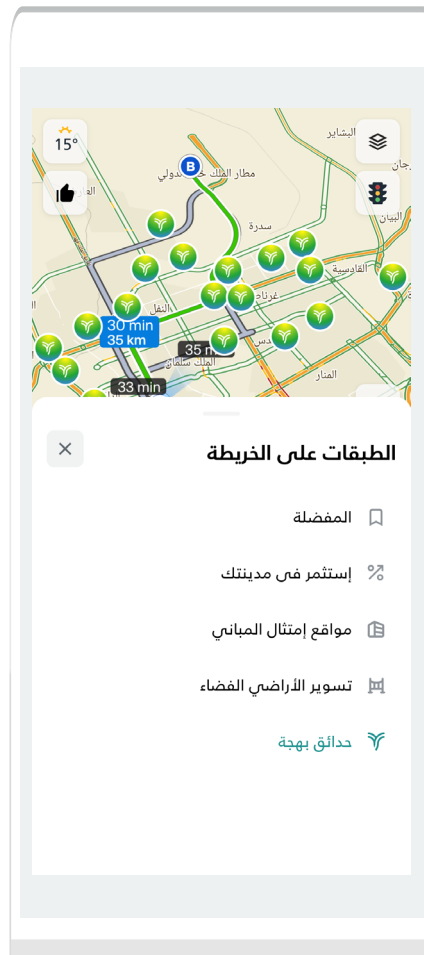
15°
B
مطار الملك خالد الدولي
البشير
جان
البيان
سدرة
القادسية
غرناطة
النفل
30 min
35 km
35 min
الملك سلمان
33 min
الفنار
الطبقات على الخريطة
×
المفضلة
إستثمر فى مدينتك
مواقع إمتثال المباني
تسوير الأراضي الفضاء
حدائق بهجة